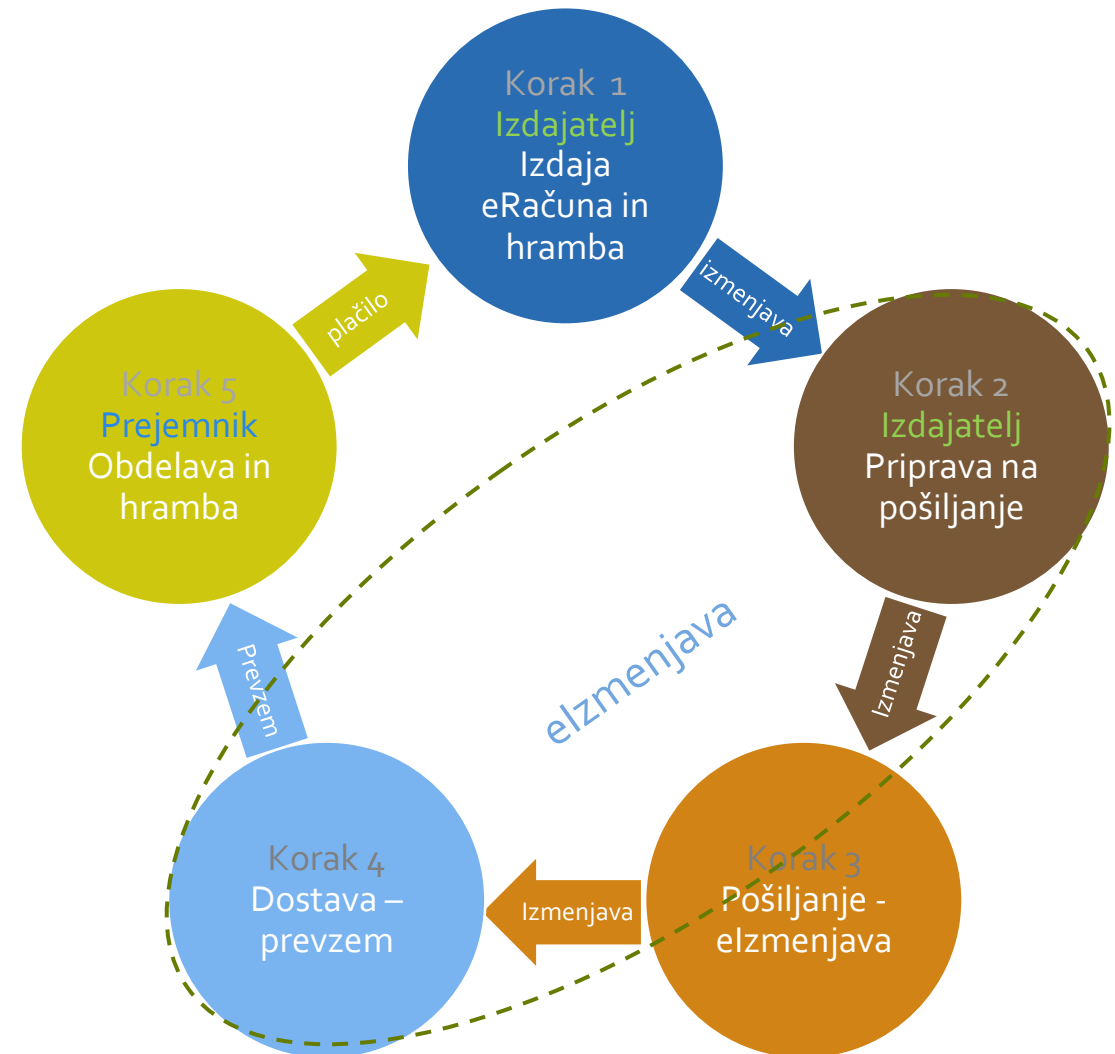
Korak 1
Izdajatelj
Izdaja eRačuna in hramba

izmenjava

Korak 2
Izdajatelj
Priprava na pošiljanje

Izmenjava

Korak 3
Pošiljanje - elzmenjava

Izmenjava

Korak 4
Dostava – prevzem

Prevzem

Korak 5
Prejemnik
Obdelava in hramba

plačilo

elzmenjava